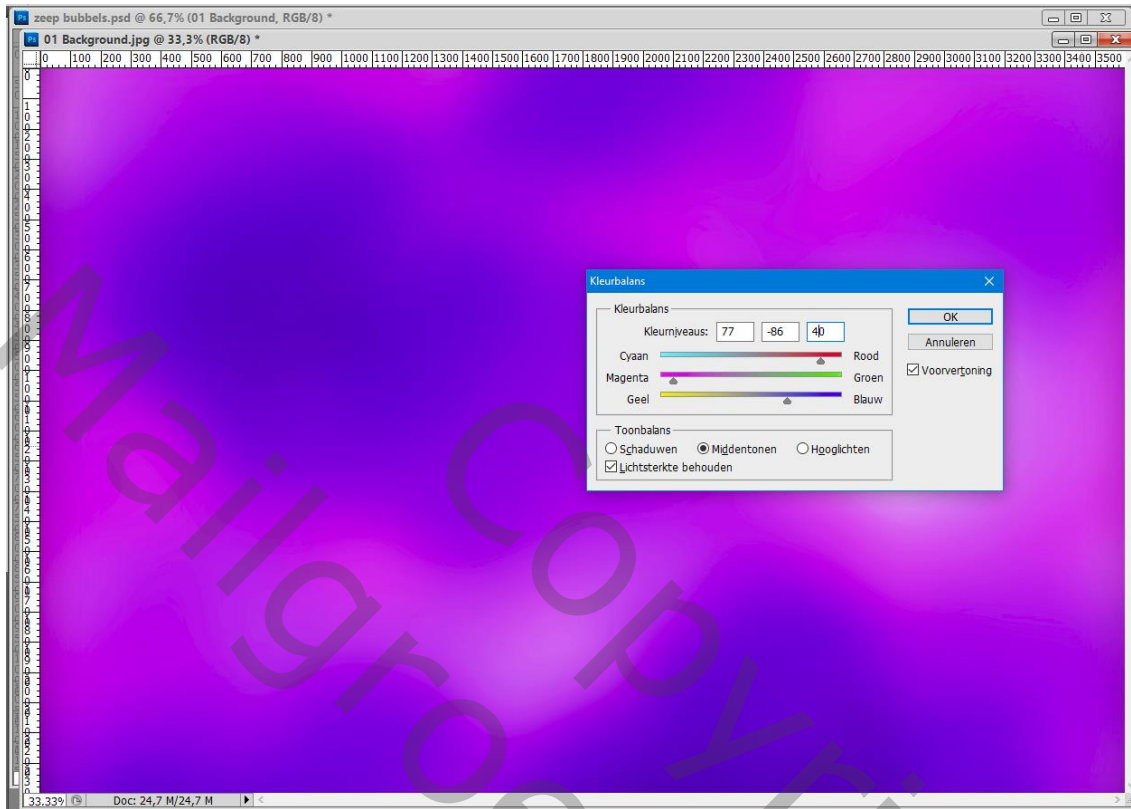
Ps zeep bubbels.psd @ 66,7% (01 Background, RGB/8) *

Ps 01 Background.jpg @ 33,3% (RGB/8) *

0 100 200 300 400 500 600 700 800 900 1000 1100 1200 1300 1400 1500 1600 1700 1800 1900 2000 2100 2200 2300 2400 2500 2600 2700 2800 2900 3000 3100 3200 3300 3400 3500

Kleurbalans

Kleurbalans

Kleurniveaus: 77 -86 40

Cyaan Rood

Magenta Groen

Geel Blauw

OK

Annuleren

Voorvertoning

Toonbalans

Schaduwen Middentonen Hooglichten

Lichtsterkte behouden

Mailgroup Copyright

33,33% Doc: 24,7 M/24,7 M